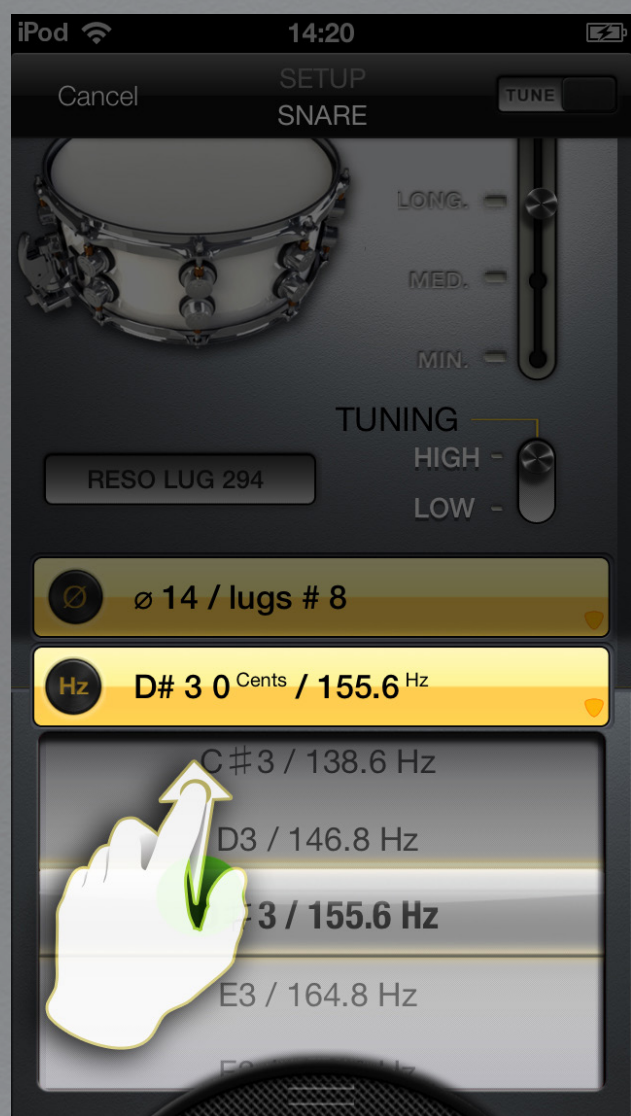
iPod 14:20

Cancel SETUP SNARE TUNE

LONG.
MED.
MIN.

TUNING
HIGH -
LOW -

RESO LUG 294

Ø ⌀ 14 / lugs # 8

Hz D# 3 0 $^{Cents}$ / 155.6 $^{Hz}$

C♯3 / 138.6 Hz
D3 / 146.8 Hz
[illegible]3 / 155.6 Hz
E3 / 164.8 Hz
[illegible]